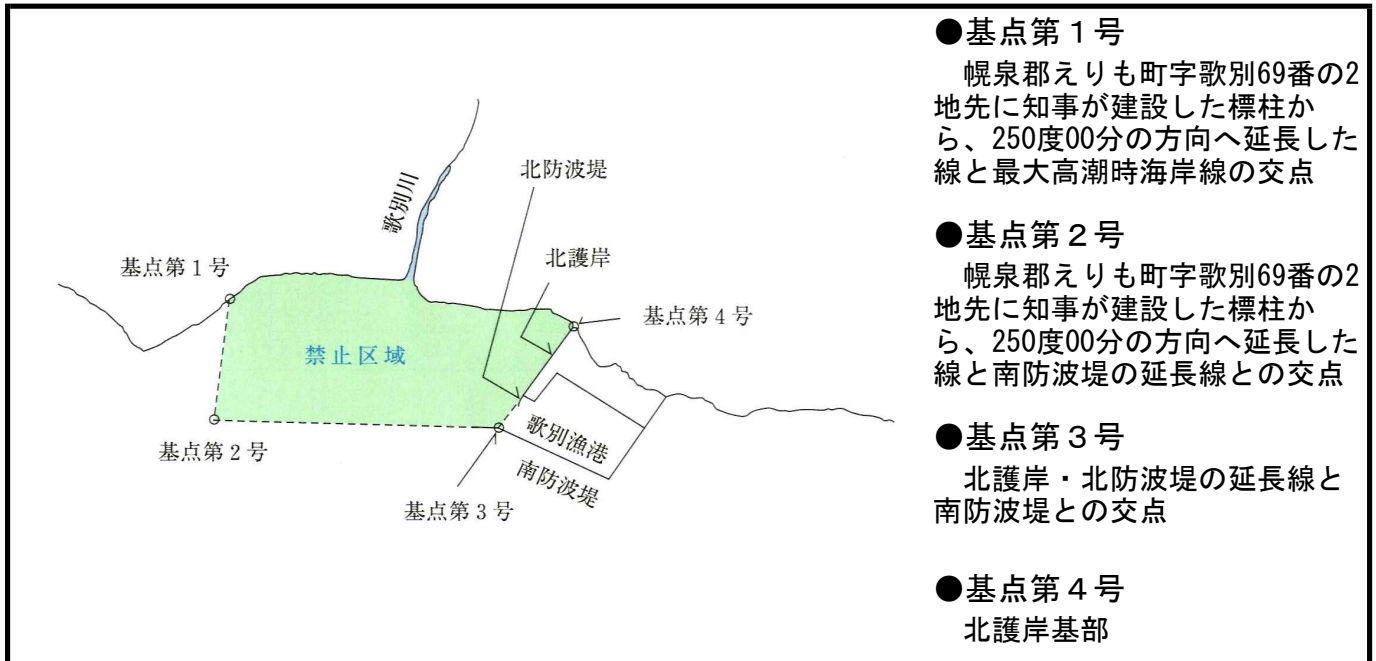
歌別川

北防波堤

北護岸

基点第１号

基点第４号

禁止区域

基点第２号

歌別漁港

南防波堤

基点第３号

●基点第１号
幌泉郡えりも町字歌別69番の2地先に知事が建設した標柱から、250度00分の方向へ延長した線と最大高潮時海岸線の交点

●基点第２号
幌泉郡えりも町字歌別69番の2地先に知事が建設した標柱から、250度00分の方向へ延長した線と南防波堤の延長線との交点

●基点第３号
北護岸・北防波堤の延長線と南防波堤との交点

●基点第４号
北護岸基部